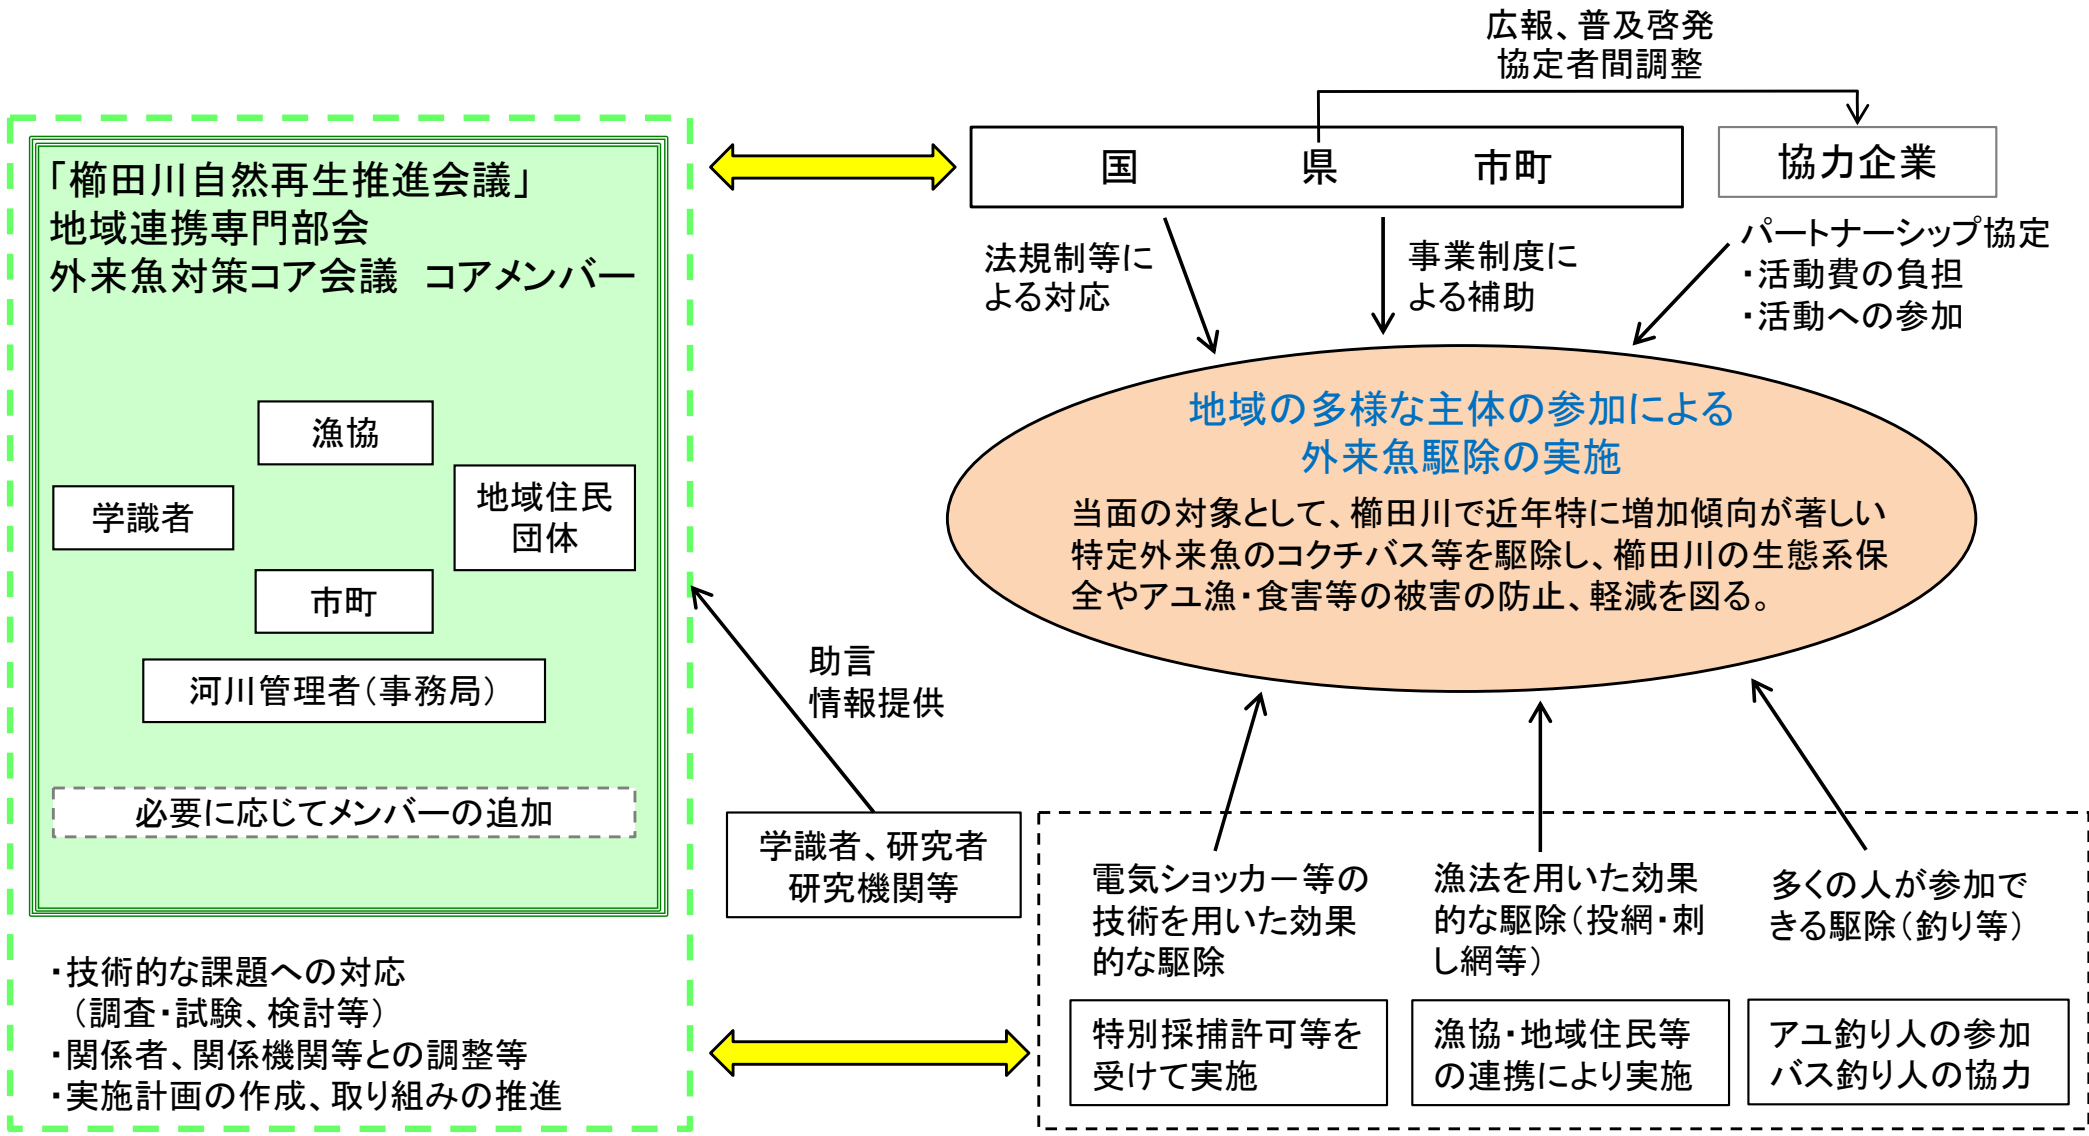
広報、普及啓発
協定者間調整

「櫛田川自然再生推進会議」
地域連携専門部会
外来魚対策コア会議　コアメンバー

国　県　市町

協力企業

法規制等による対応

事業制度による補助

パートナーシップ協定
・活動費の負担
・活動への参加

漁協

地域住民団体

学識者

市町

河川管理者（事務局）

必要に応じてメンバーの追加

地域の多様な主体の参加による
外来魚駆除の実施

当面の対象として、櫛田川で近年特に増加傾向が著しい特定外来魚のコクチバス等を駆除し、櫛田川の生態系保全やアユ漁・食害等の被害の防止、軽減を図る。

助言
情報提供

学識者、研究者
研究機関等

電気ショッカー等の技術を用いた効果的な駆除

漁法を用いた効果的な駆除（投網・刺し網等）

多くの人が参加できる駆除（釣り等）

・技術的な課題への対応
（調査・試験、検討等）
・関係者、関係機関等との調整等
・実施計画の作成、取り組みの推進

特別採捕許可等を受けて実施

漁協・地域住民等の連携により実施

アユ釣り人の参加
バス釣り人の協力